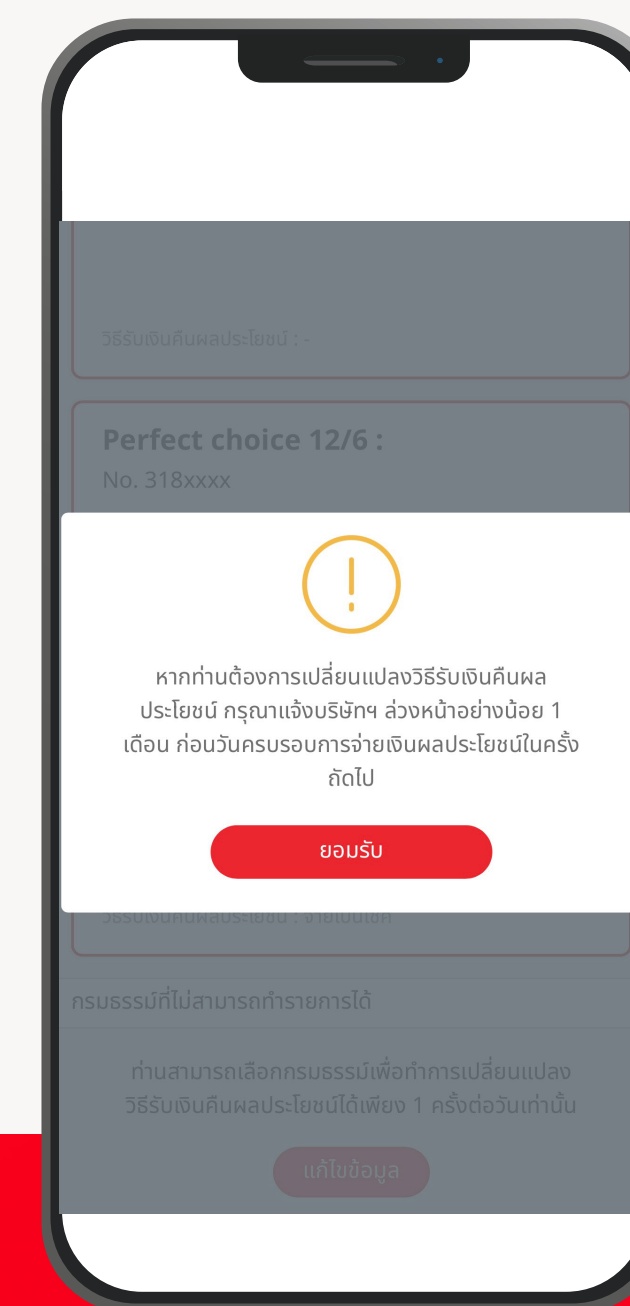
วิธีรับเงินคืนผลประโยชน์ : -

Perfect choice 12/6 :
No. 318xxxx

หากท่านต้องการเปลี่ยนแปลงวิธีรับเงินคืนผลประโยชน์ กรุณาแจ้งบริษัทฯ ล่วงหน้าอย่างน้อย 1 เดือน ก่อนวันครบรอบการจ่ายเงินผลประโยชน์ในครั้งถัดไป

ยอมรับ

วิธีรับเงินคืนผลประโยชน์ : จ่ายเป็นเช็ค

กรมธรรม์ที่ไม่สามารถทำรายการได้

ท่านสามารถเลือกกรมธรรม์เพื่อทำการเปลี่ยนแปลงวิธีรับเงินคืนผลประโยชน์ได้เพียง 1 ครั้งต่อวันเท่านั้น

แก้ไขข้อมูล